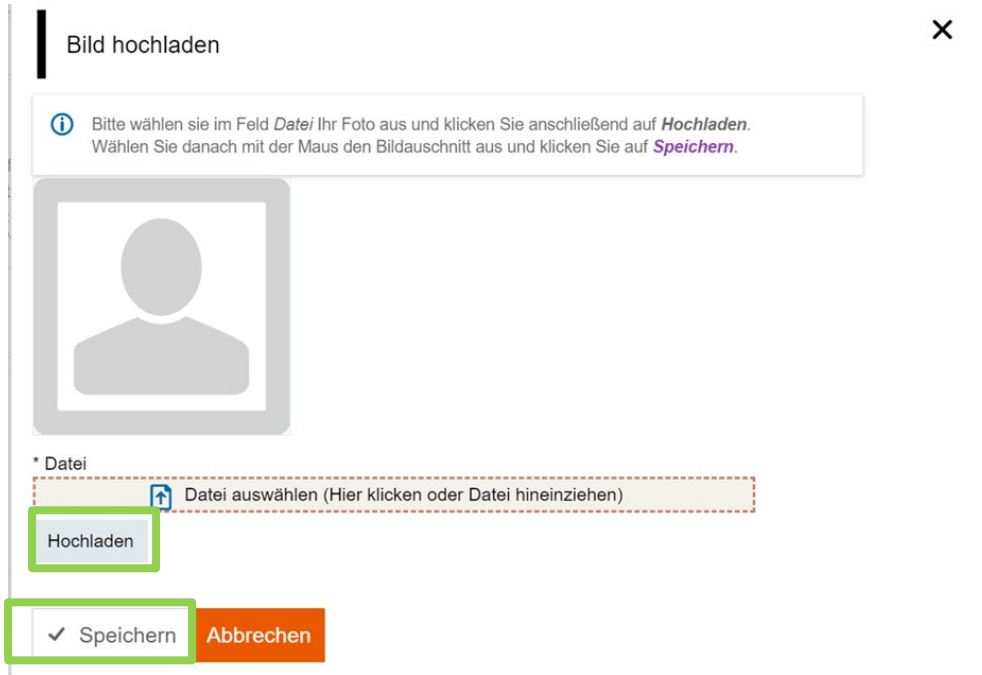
Bild hochladen

×

Bitte wählen sie im Feld *Datei* Ihr Foto aus und klicken Sie anschließend auf ***Hochladen***. Wählen Sie danach mit der Maus den Bildausschnitt aus und klicken Sie auf ***Speichern***.

\* Datei

Datei auswählen (Hier klicken oder Datei hineinziehen)

Hochladen

✓ Speichern

Abbrechen